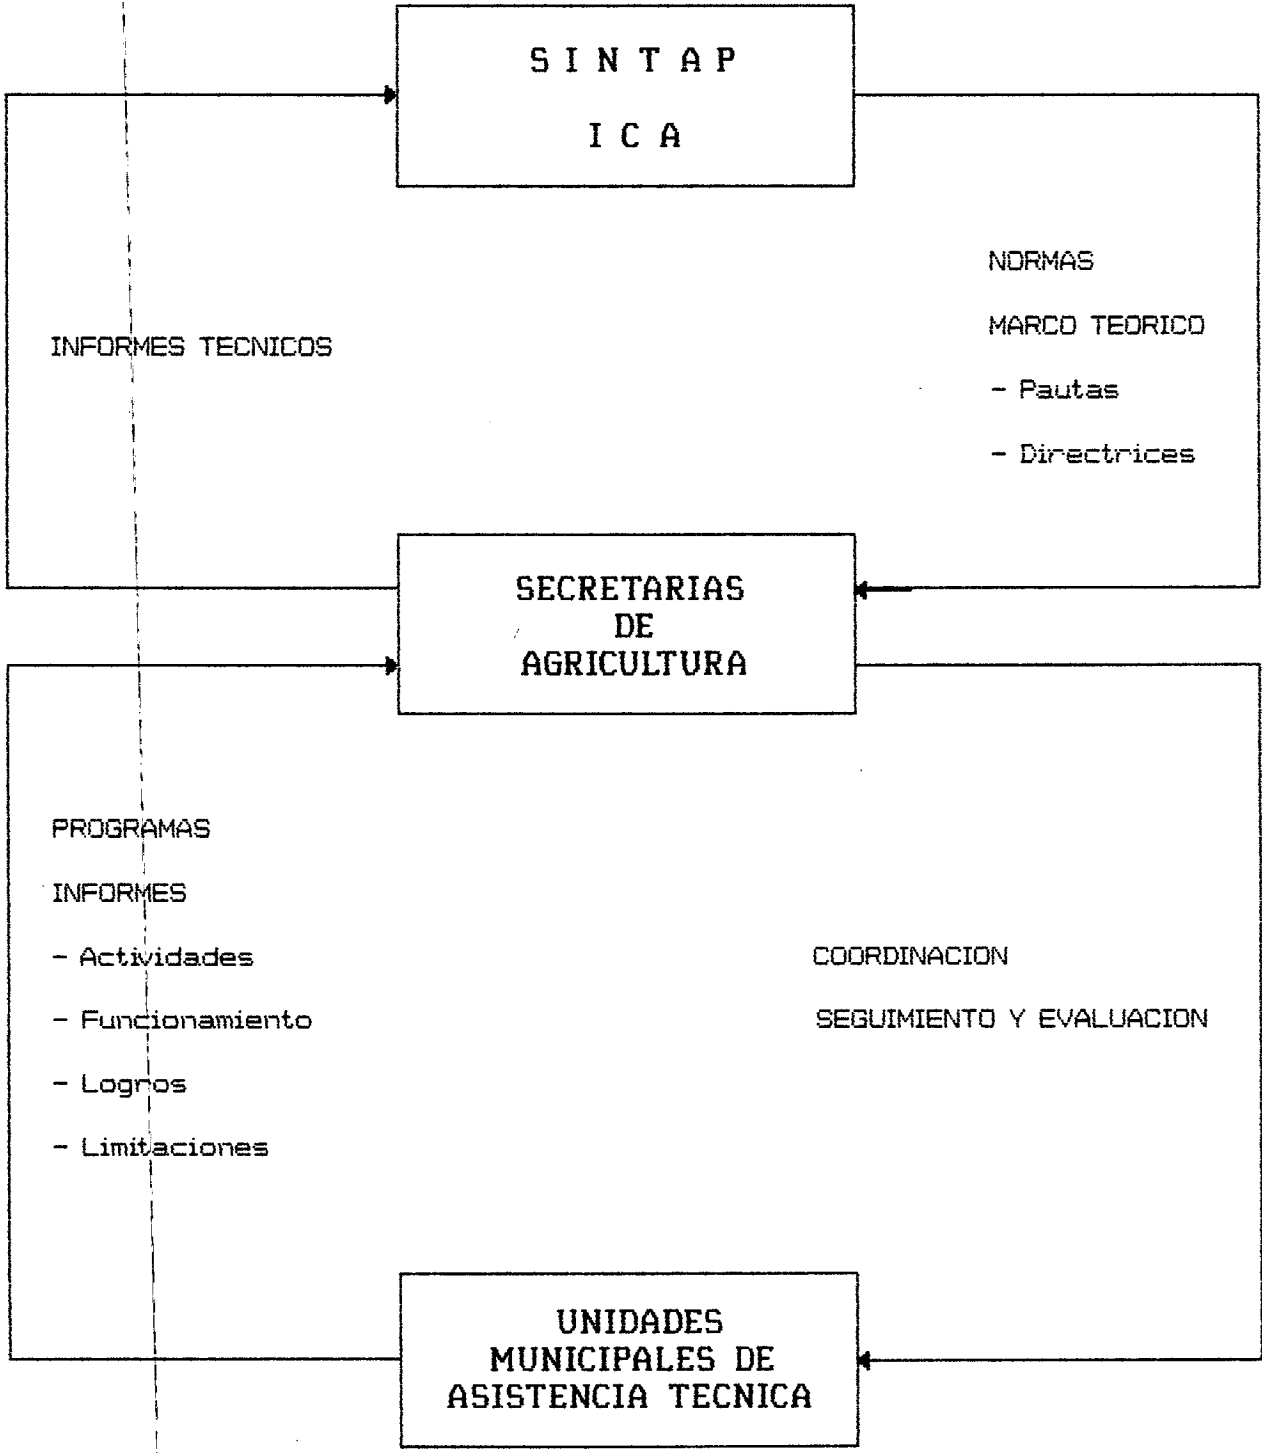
S I N T A P

I C A

INFORMES TECNICOS

NORMAS

MARCO TEORICO

- Pautas

- Directrices

SECRETARIAS DE AGRICULTURA

PROGRAMAS

INFORMES

- Actividades

- Funcionamiento

- Logros

- Limitaciones

COORDINACION

SEGUIMIENTO Y EVALUACION

UNIDADES MUNICIPALES DE ASISTENCIA TECNICA